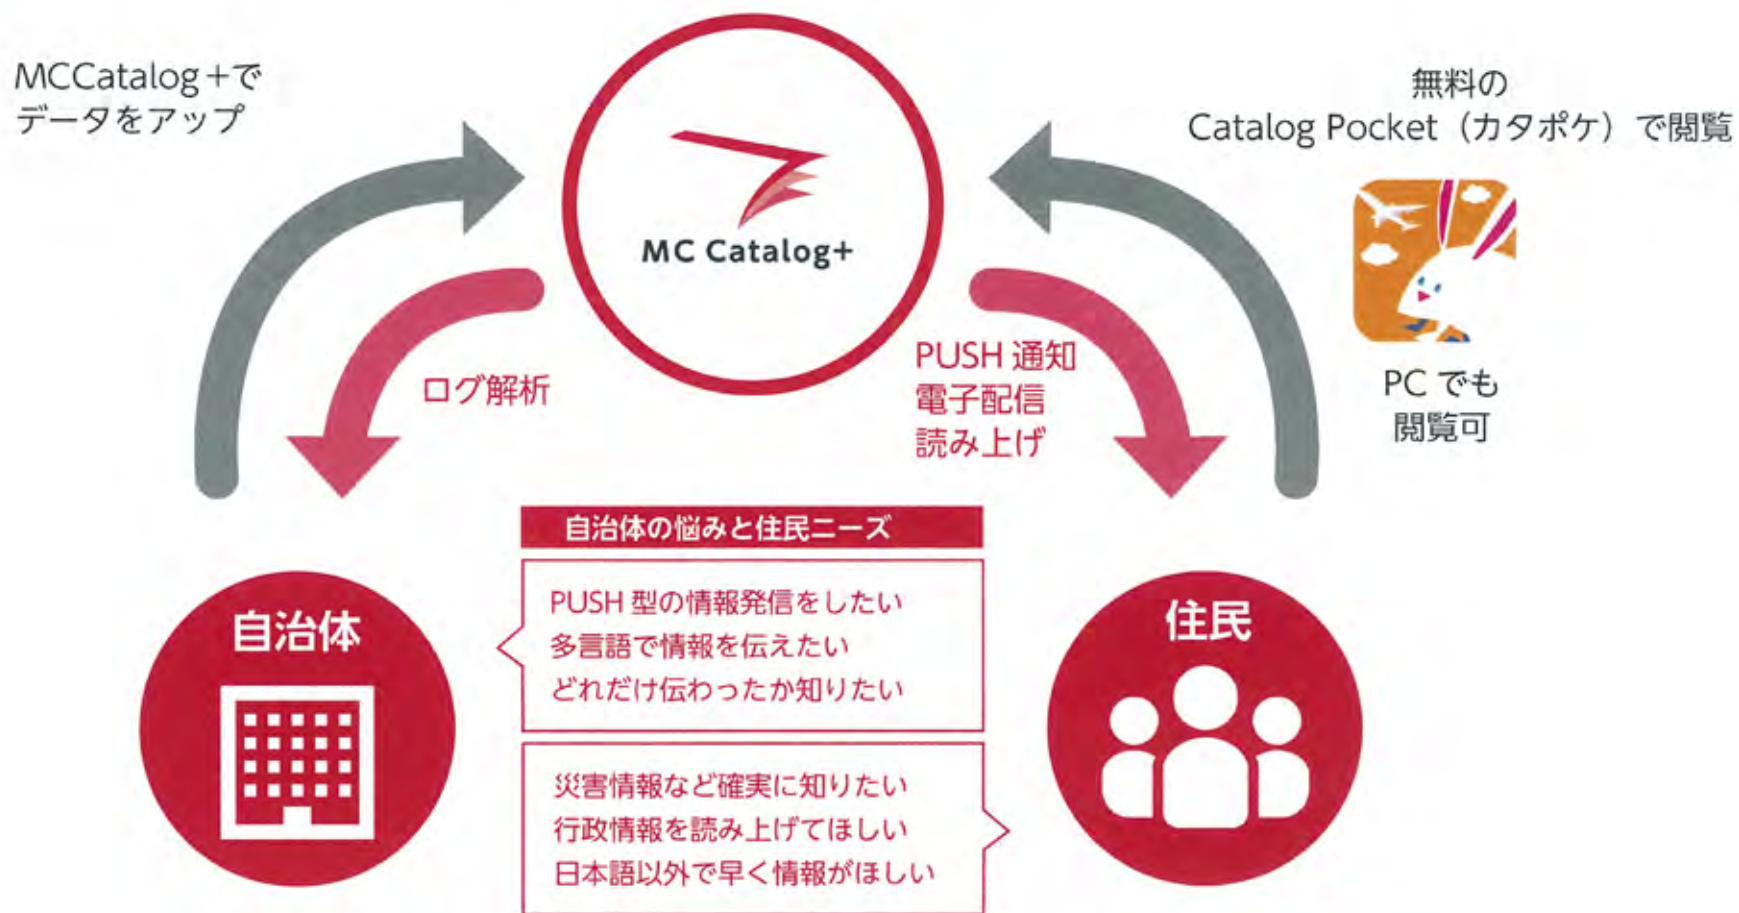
MCCatalog＋で
データをアップ

MC Catalog+

無料の
Catalog Pocket（カタポケ）で閲覧

ログ解析

PUSH 通知
電子配信
読み上げ

PC でも
閲覧可

自治体の悩みと住民ニーズ

PUSH 型の情報発信をしたい
多言語で情報を伝えたい
どれだけ伝わったか知りたい

災害情報など確実に知りたい
行政情報を読み上げてほしい
日本語以外で早く情報がほしい

自治体

住民